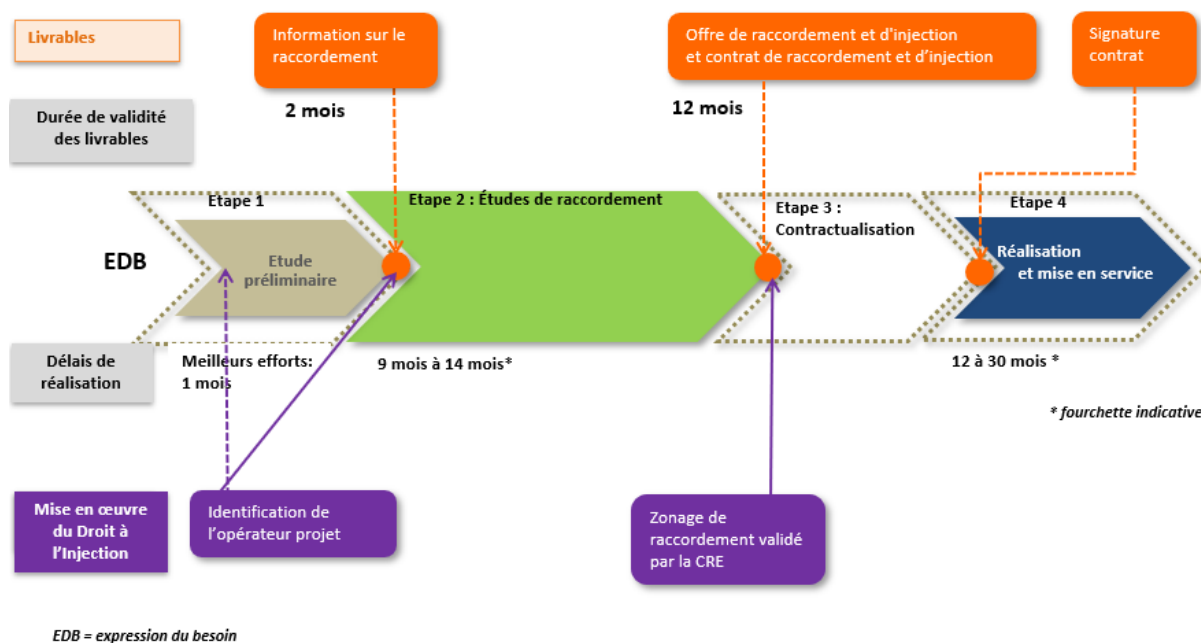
Livrables

Information sur le raccordement

Offre de raccordement et d'injection et contrat de raccordement et d'injection

Signature contrat

Durée de validité des livrables

2 mois

12 mois

Etape 1

Etape 2 : Études de raccordement

Etape 3 : Contractualisation

Etape 4

EDB

Etude préliminaire

Réalisation et mise en service

Délais de réalisation

Meilleurs efforts: 1 mois

9 mois à 14 mois*

12 à 30 mois *

* fourchette indicative

Mise en œuvre du Droit à l'Injection

Identification de l'opérateur projet

Zonage de raccordement validé par la CRE

EDB = expression du besoin